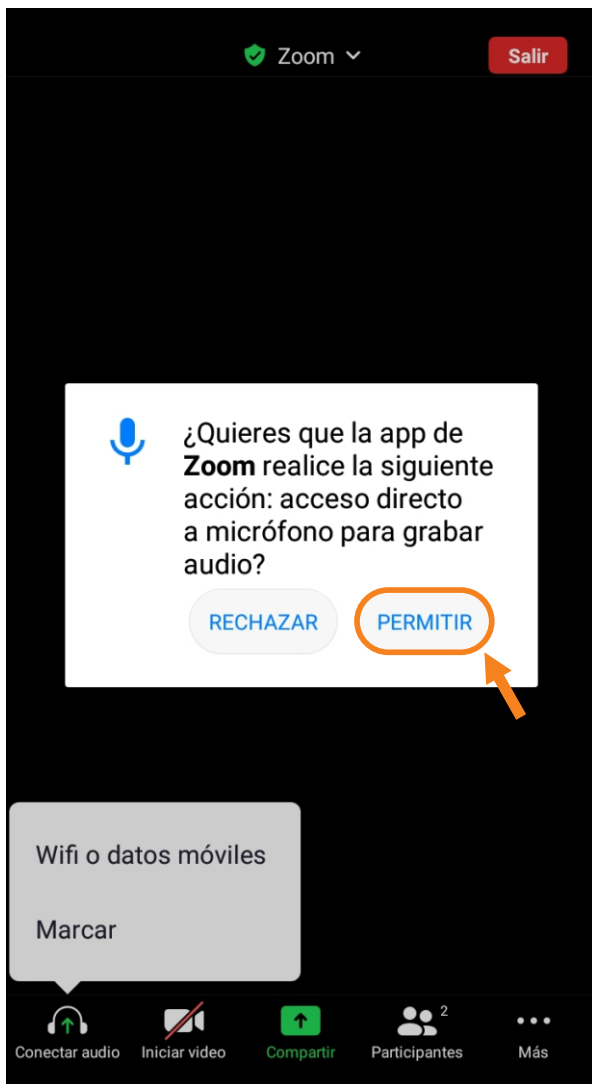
Zoom

Salir

¿Quieres que la app de **Zoom** realice la siguiente acción: acceso directo a micrófono para grabar audio?

RECHAZAR

PERMITIR

Wifi o datos móviles

Marcar

Conectar audio

Iniciar video

Compartir

2

Participantes

Más